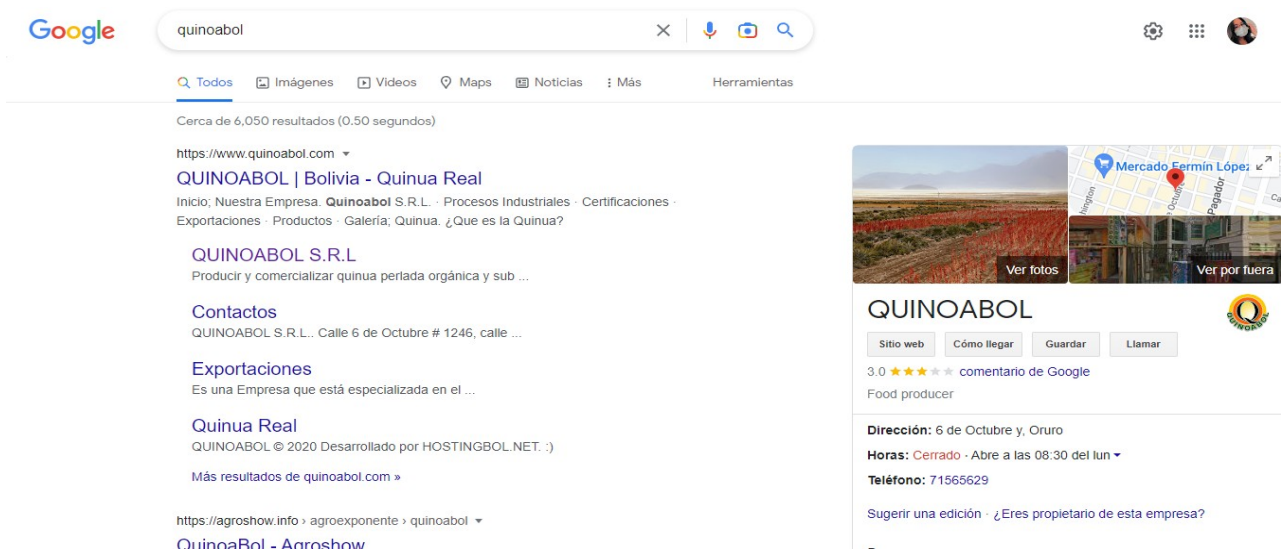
Google

quinoabol

Todos Imágenes Videos Maps Noticias Más Herramientas

Cerca de 6,050 resultados (0.50 segundos)

https://www.quinoabol.com

QUINOABOL | Bolivia - Quinua Real

Inicio; Nuestra Empresa. Quinoabol S.R.L. · Procesos Industriales · Certificaciones · Exportaciones · Productos · Galería; Quinua. ¿Que es la Quinua?

QUINOABOL S.R.L

Producir y comercializar quinua perlada orgánica y sub ...

Contactos

QUINOABOL S.R.L.. Calle 6 de Octubre # 1246, calle ...

Exportaciones

Es una Empresa que está especializada en el ...

Quinua Real

QUINOABOL © 2020 Desarrollado por HOSTINGBOL.NET. :)

Más resultados de quinoabol.com »

https://agroshow.info › agroexponente › quinoabol

QuinoaBol - Agroshow

Mercado Fermín López

Pagador

Ver fotos

Ver por fuera

QUINOABOL

Sitio web Cómo llegar Guardar Llamar

3.0 comentario de Google

Food producer

Dirección: 6 de Octubre y, Oruro

Horas: Cerrado · Abre a las 08:30 del lun

Teléfono: 71565629

Sugerir una edición · ¿Eres propietario de esta empresa?